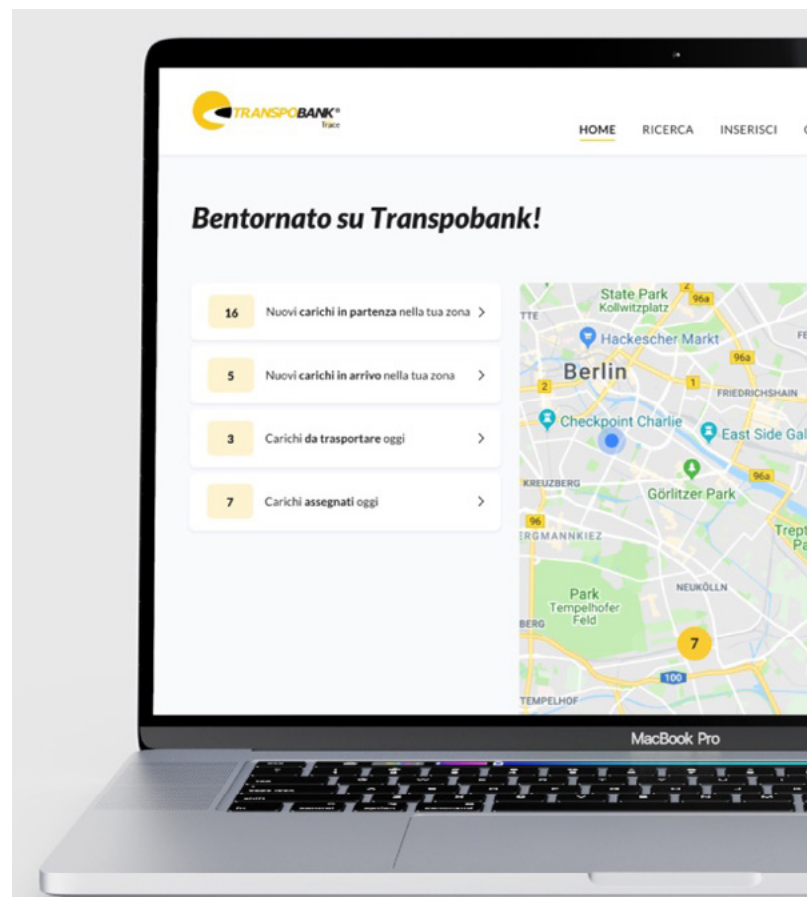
TRANSPOBANK®
Trace

HOME RICERCA INSERISCI

Bentornato su Transpobank!

16 Nuovi carichi in partenza nella tua zona >

5 Nuovi carichi in arrivo nella tua zona >

3 Carichi da trasportare oggi >

7 Carichi assegnati oggi >

State Park Kollwitzplatz
96a
TTE
Hackescher Markt
96a
Berlin
2
1
FRIEDRICHSHAIN
Checkpoint Charlie
East Side Gal
96a
KREUZBERG
Görlitzer Park
96
ERGMANNKIEZ
Trept Pa
Park Tempelhofer Feld
NEUKÖLLN
BERG
7
100
TEMPELHOF

MacBook Pro